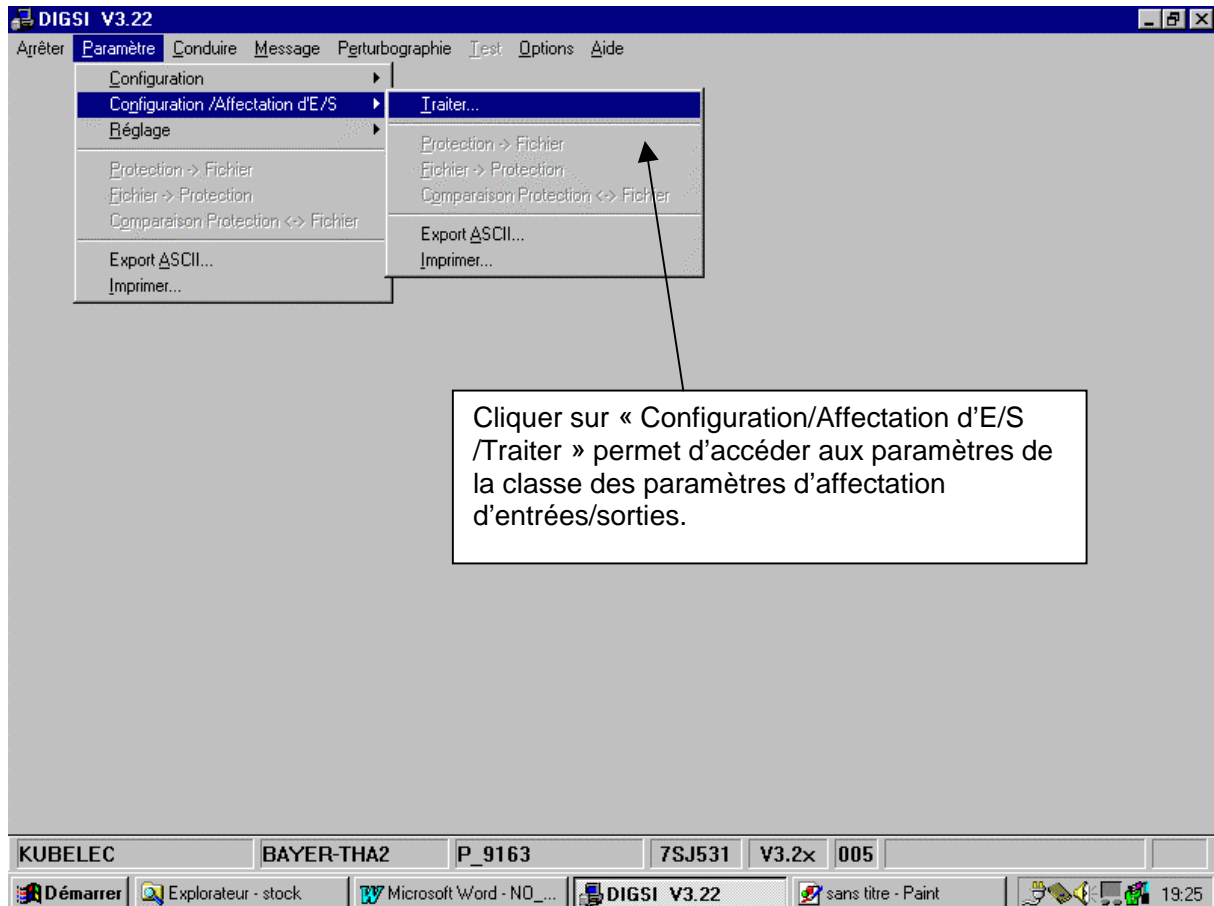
DIGSI V3.22

Arrêter Paramètre Conduire Message Perturbographie Test Options Aide

Configuration
Configuration /Affectation d'E/S
Réglage

Protection -> Fichier
Fichier -> Protection
Comparaison Protection <-> Fichier

Export ASCII...
Imprimer...

Traiter...

Protection -> Fichier
Fichier -> Protection
Comparaison Protection <-> Fichier

Export ASCII...
Imprimer...

Cliquer sur « Configuration/Affectation d'E/S /Traiter » permet d'accéder aux paramètres de la classe des paramètres d'affectation d'entrées/sorties.

| KUBELEC | BAYER-THA2 | P_9163 | 7SJ531 | V3.2x | 005 |
|---|---|---|---|---|---|

Démarrer Explorateur - stock Microsoft Word - NO_... DIGSI V3.22 sans titre - Paint 19:25